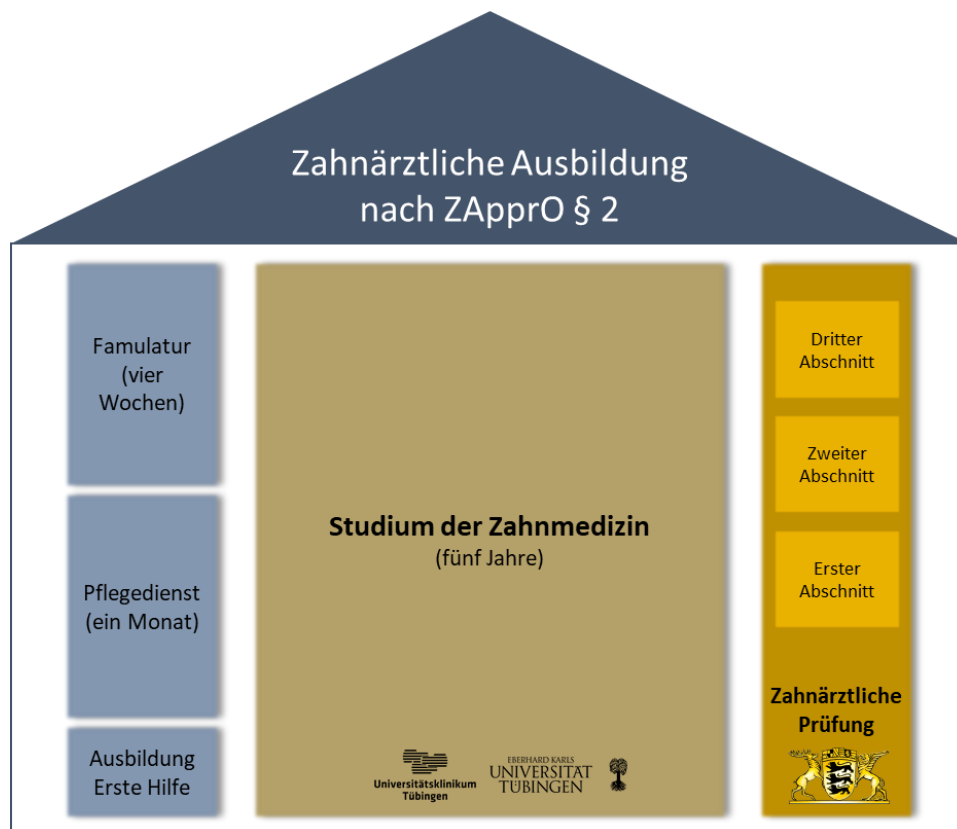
Zahnärztliche Ausbildung nach ZApprO § 2

Famulatur (vier Wochen)

Pflegedienst (ein Monat)

Ausbildung Erste Hilfe

Studium der Zahnmedizin
(fünf Jahre)

Universitätsklinikum Tübingen

EBERHARD KARLS UNIVERSITÄT TÜBINGEN

Dritter Abschnitt

Zweiter Abschnitt

Erster Abschnitt

Zahnärztliche Prüfung